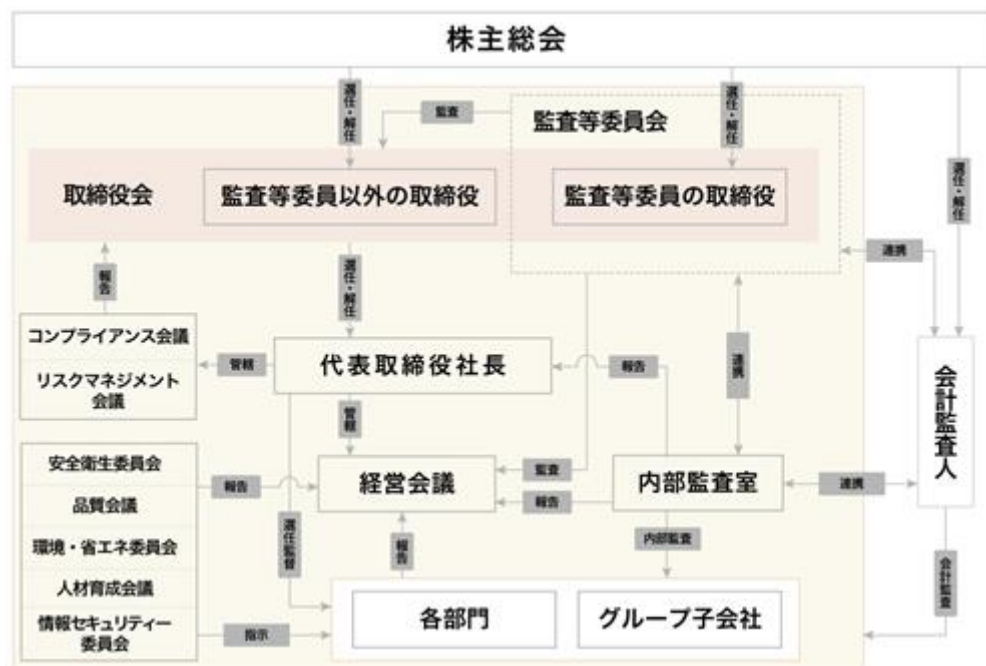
株主総会

選任・解任

監査

監査等委員会

選任・解任

選任・解任

取締役会

監査等委員以外の取締役

監査等委員の取締役

連携

報告

選任・解任

コンプライアンス会議

リスクマネジメント会議

管轄

代表取締役社長

報告

連携

会計監査人

管轄

安全衛生委員会

品質会議

環境・省エネ委員会

人材育成会議

情報セキュリティー委員会

報告

選任監督

経営会議

監査

報告

内部監査室

連携

内部監査

報告

会計監査

指示

各部門

グループ子会社